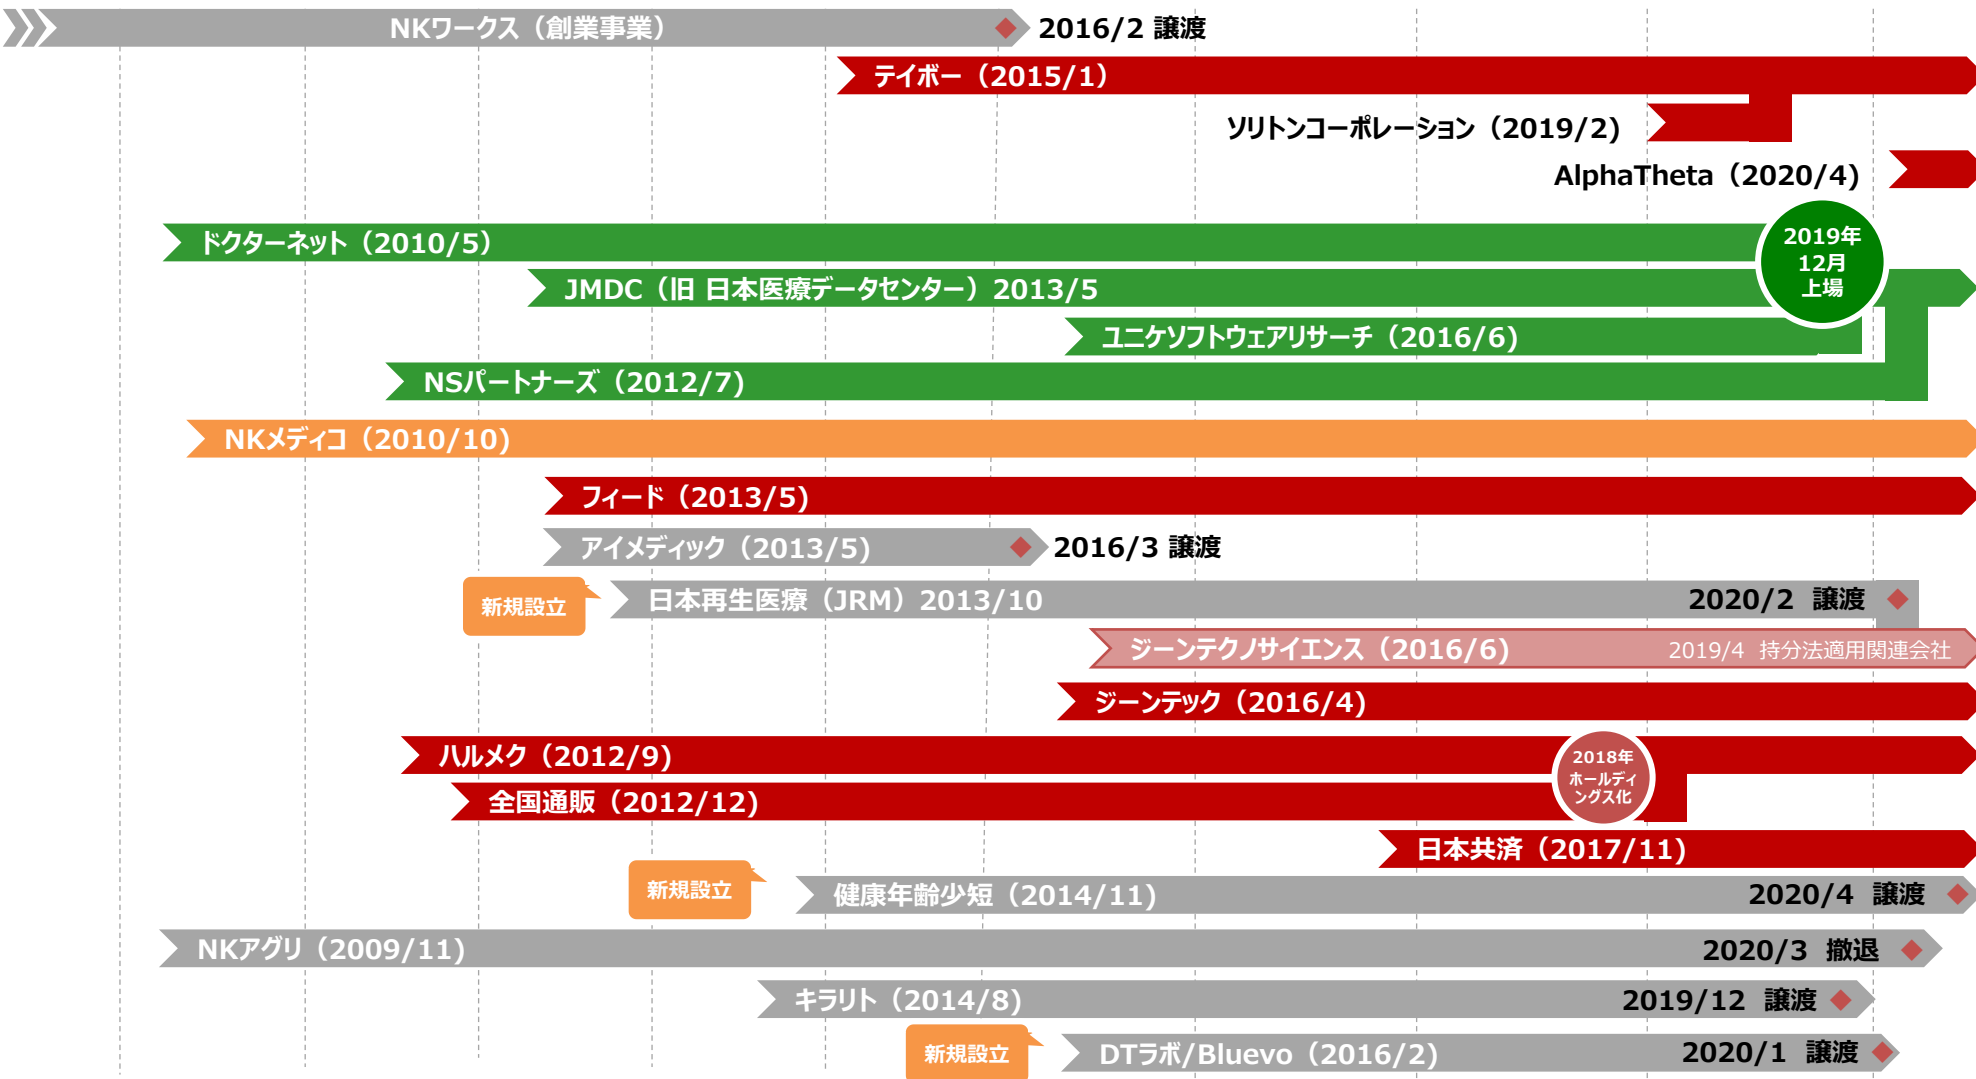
NKワークス（創業事業）
2016/2 譲渡
テイボー（2015/1）
ソリトンコーポレーション（2019/2）
AlphaTheta（2020/4）
ドクターネット（2010/5）
2019年 12月 上場
JMDC（旧 日本医療データセンター）2013/5
ユニケソフトウェアリサーチ（2016/6）
NSパートナーズ（2012/7）
NKメディコ（2010/10）
フィード（2013/5）
アイメディック（2013/5）
2016/3 譲渡
新規設立
日本再生医療（JRM）2013/10
2020/2 譲渡
ジーンテクノサイエンス（2016/6）
2019/4 持分法適用関連会社
ジーンテック（2016/4）
ハルメク（2012/9）
2018年 ホールディングス化
全国通販（2012/12）
日本共済（2017/11）
新規設立
健康年齢少短（2014/11）
2020/4 譲渡
NKアグリ（2009/11）
2020/3 撤退
キラリト（2014/8）
2019/12 譲渡
新規設立
DTラボ/Bluevo（2016/2）
2020/1 譲渡